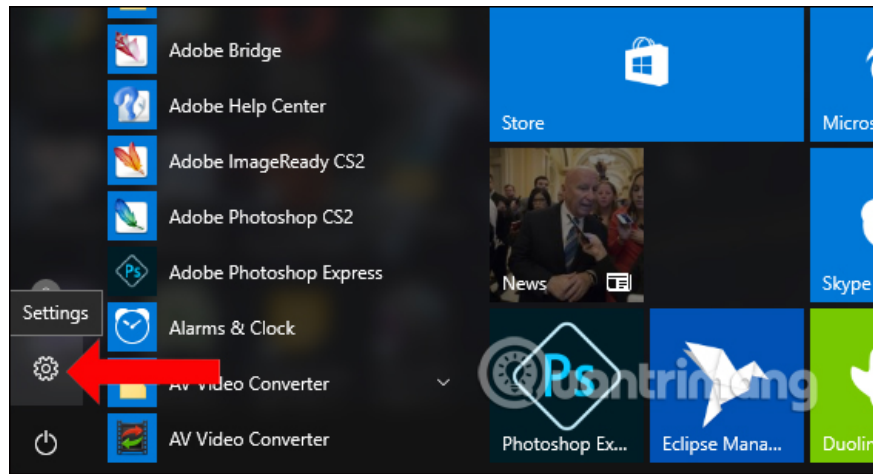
Adobe Bridge
Adobe Help Center
Adobe ImageReady CS2
Adobe Photoshop CS2
Adobe Photoshop Express
Settings
Alarms & Clock
AV Video Converter
AV Video Converter
Store
Micros
News
Skype
Ps
Photoshop Ex...
Eclipse Mana...
Duolin
quantrimang